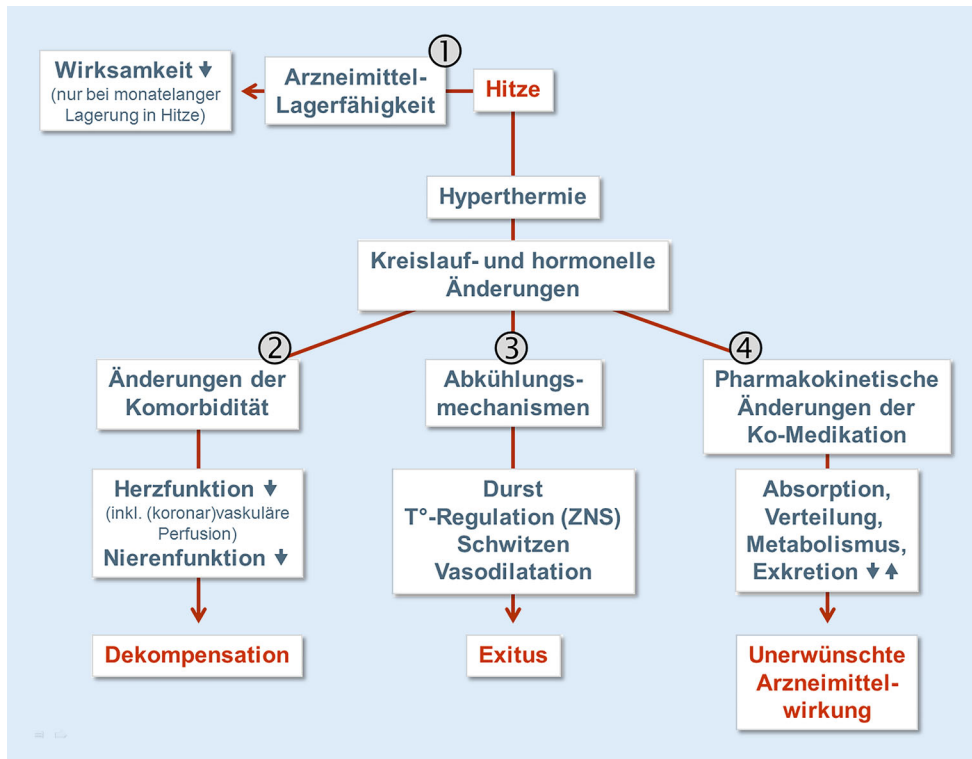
Wirksamkeit ↓
(nur bei monatelanger Lagerung in Hitze)

①
Arzneimittel-Lagerfähigkeit

Hitze

Hyperthermie

Kreislauf- und hormonelle Änderungen

②
Änderungen der Komorbidität

③
Abkühlungs-mechanismen

④
Pharmakokinetische Änderungen der Ko-Medikation

Herzfunktion ↓
(inkl. (koronar)vaskuläre Perfusion)
Nierenfunktion ↓

Durst
T°-Regulation (ZNS)
Schwitzen
Vasodilatation

Absorption,
Verteilung,
Metabolismus,
Exkretion ↓↑

Dekompensation

Exitus

Unerwünschte Arzneimittel-wirkung